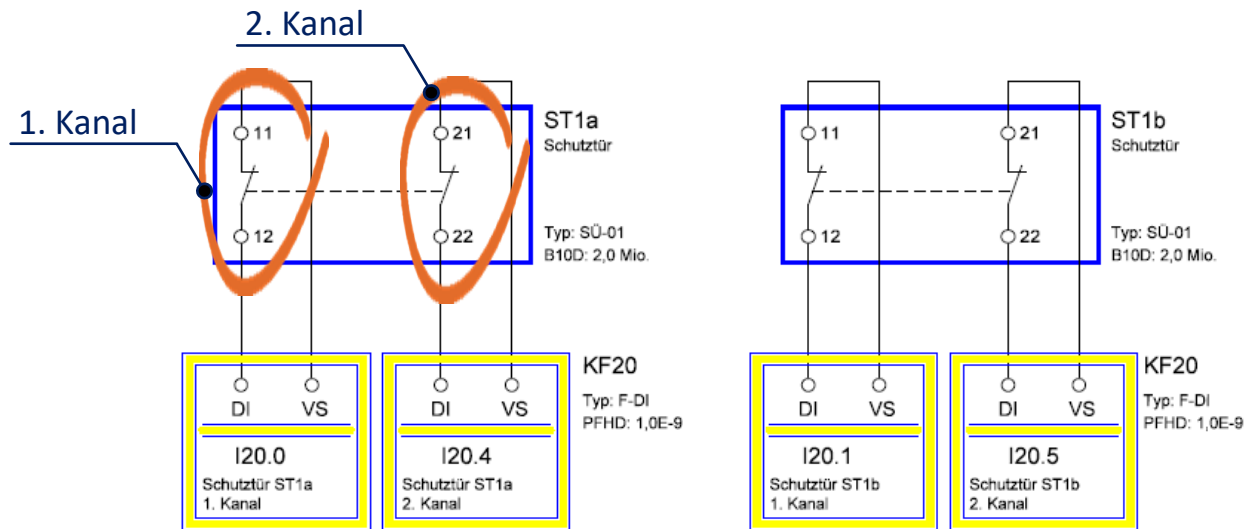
2. Kanal

1. Kanal

11
21
12
22

ST1a
Schutztür

Typ: SÜ-01
B10D: 2,0 Mio.

11
21
12
22

ST1b
Schutztür

Typ: SÜ-01
B10D: 2,0 Mio.

DI VS
I20.0
Schutztür ST1a
1. Kanal

DI VS
I20.4
Schutztür ST1a
2. Kanal

KF20
Typ: F-DI
PFHD: 1,0E-9

DI VS
I20.1
Schutztür ST1b
1. Kanal

DI VS
I20.5
Schutztür ST1b
2. Kanal

KF20
Typ: F-DI
PFHD: 1,0E-9